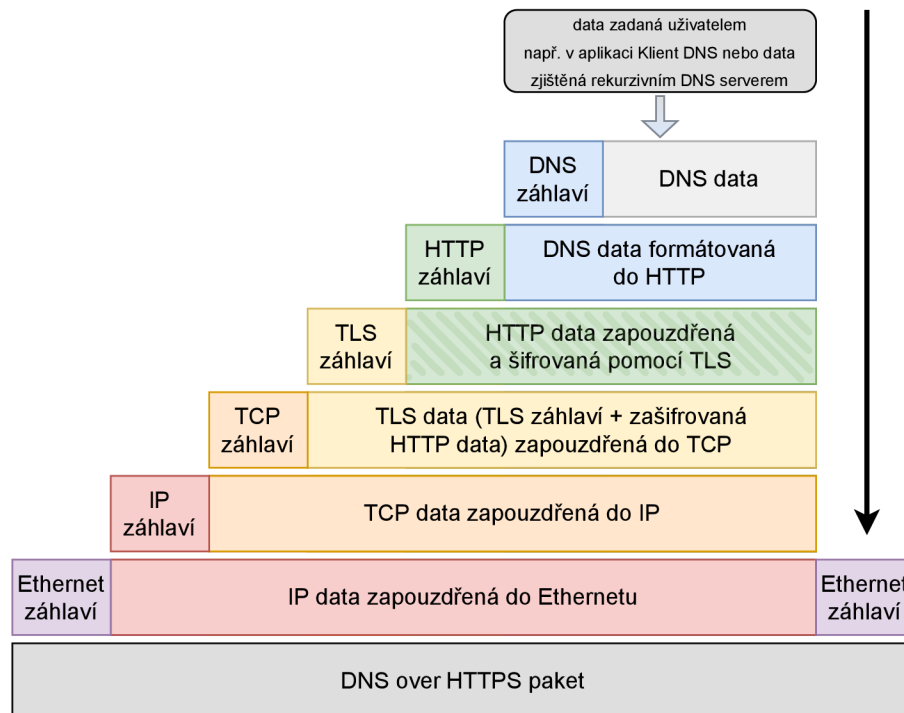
data zadaná uživatelem
např. v aplikaci Klient DNS nebo data zjištěná rekurzivním DNS serverem

DNS záhlaví

DNS data

HTTP záhlaví

DNS data formátovaná do HTTP

TLS záhlaví

HTTP data zapouzdřená a šifrovaná pomocí TLS

TCP záhlaví

TLS data (TLS záhlaví + zašifrovaná HTTP data) zapouzdřená do TCP

IP záhlaví

TCP data zapouzdřená do IP

Ethernet záhlaví

IP data zapouzdřená do Ethernetu

Ethernet záhlaví

DNS over HTTPS paket